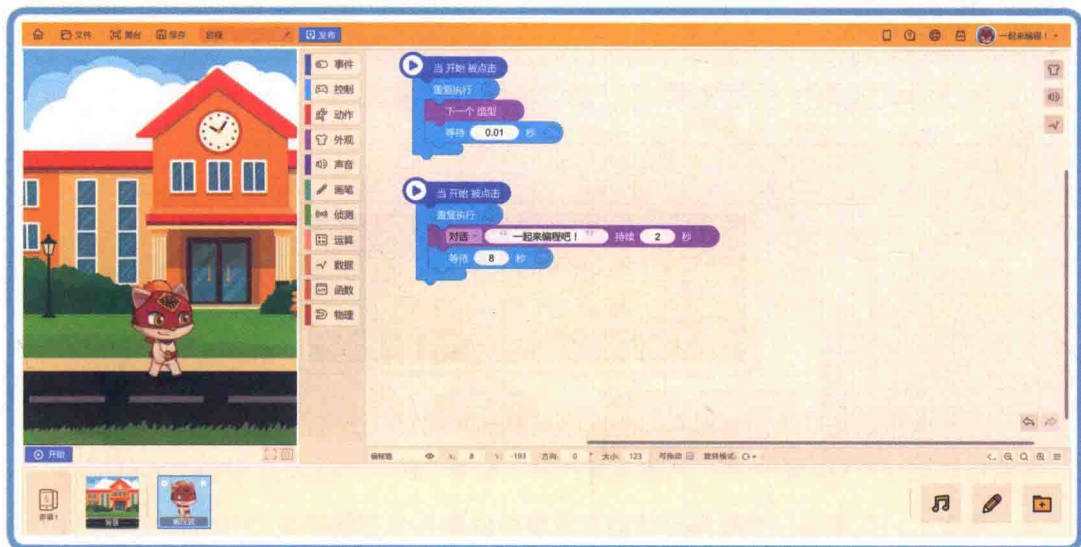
文件 舞台 保存 启程 发布

一起来编程！

事件
控制
动作
外观
声音
画笔
侦测
运算
数据
函数
物理

当 开始 被点击
重复执行
下一个 造型
等待 0.01 秒

当 开始 被点击
重复执行
对话 一起来编程吧！ 持续 2 秒
等待 8 秒

开始

编程猫 x 8 y -193 方向 0 大小 123 可拖动 旋转模式

屏幕1 背景 编程猫